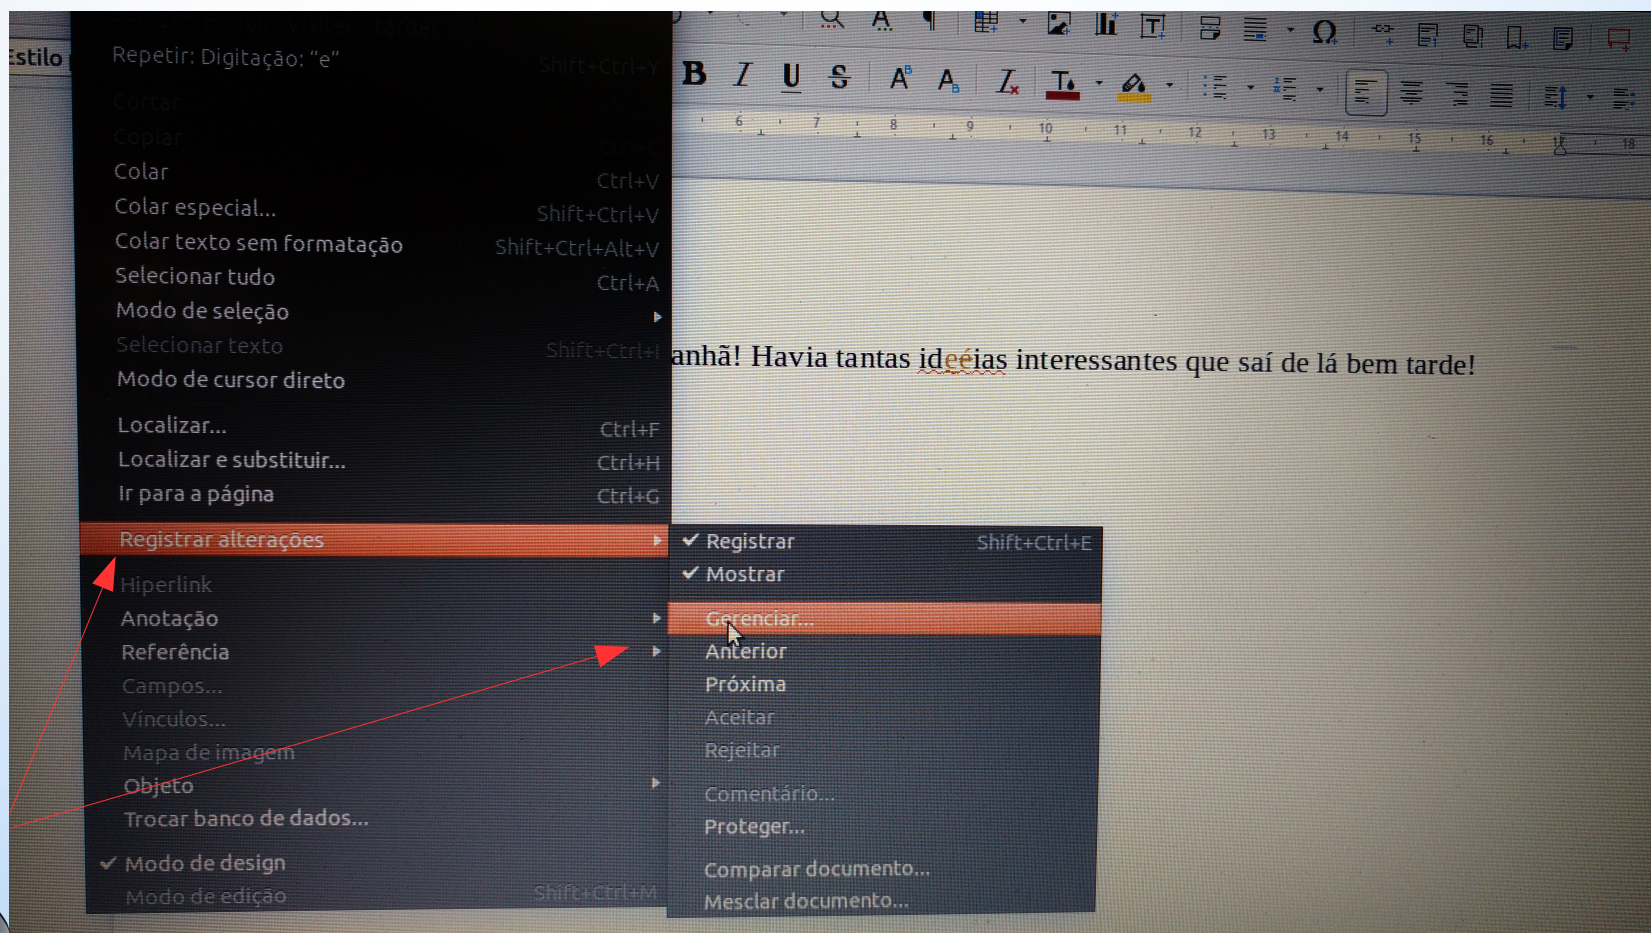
Estilo

Repetir: Digitação: "e" Shift+Ctrl+Y

Cortar

Copiar

Colar Ctrl+V

Colar especial... Shift+Ctrl+V

Colar texto sem formatação Shift+Ctrl+Alt+V

Selecionar tudo Ctrl+A

Modo de seleção

Selecionar texto Shift+Ctrl+I

Modo de cursor direto

Localizar... Ctrl+F

Localizar e substituir... Ctrl+H

Ir para a página Ctrl+G

Registrar alterações

Hiperlink

Anotação

Referência

Campos...

Vínculos...

Mapa de imagem

Objeto

Trocar banco de dados...

✓ Modo de design

Modo de edição Shift+Ctrl+M

✓ Registrar Shift+Ctrl+E

✓ Mostrar

Gerenciar...

Anterior

Próxima

Aceitar

Rejeitar

Comentário...

Proteger...

Comparar documento...

Mesclar documento...

B I U S

6 7 8 9 10 11 12 13 14 15 16 18

anhã! Havia tantas ideéias interessantes que saí de lá bem tarde!